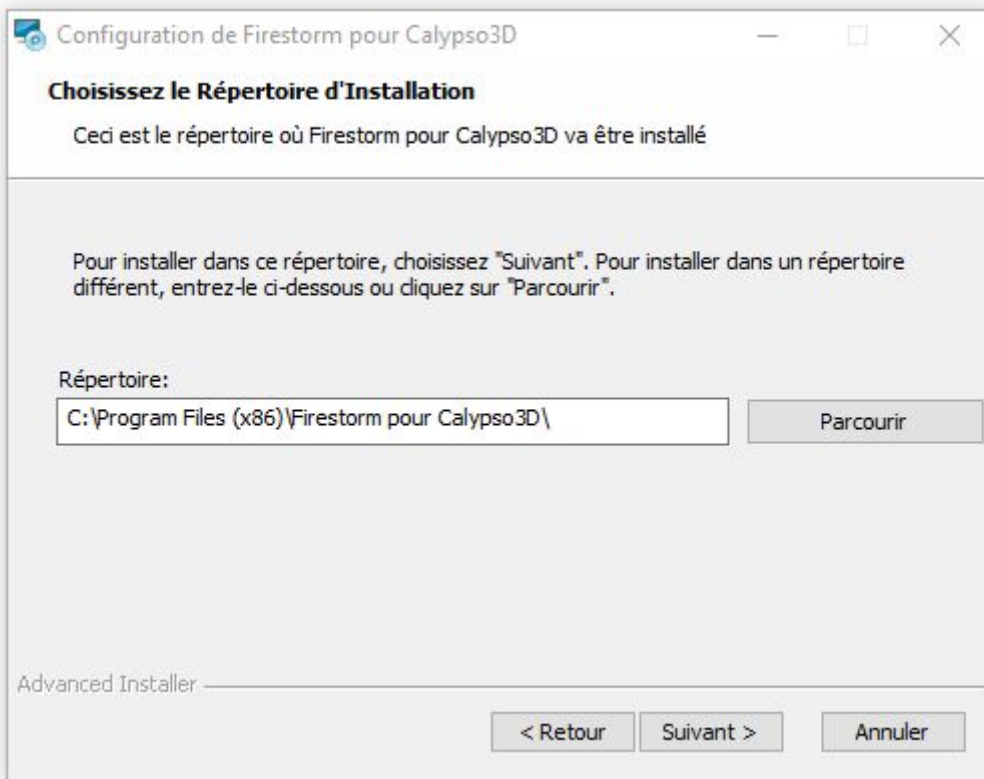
Configuration de Firestorm pour Calypso3D

Choisissez le Répertoire d'Installation

Ceci est le répertoire où Firestorm pour Calypso3D va être installé

Pour installer dans ce répertoire, choisissez "Suivant". Pour installer dans un répertoire différent, entrez-le ci-dessous ou cliquez sur "Parcourir".

Répertoire:

C:\Program Files (x86)\Firestorm pour Calypso3D\

Parcourir

Advanced Installer

< Retour

Suivant >

Annuler